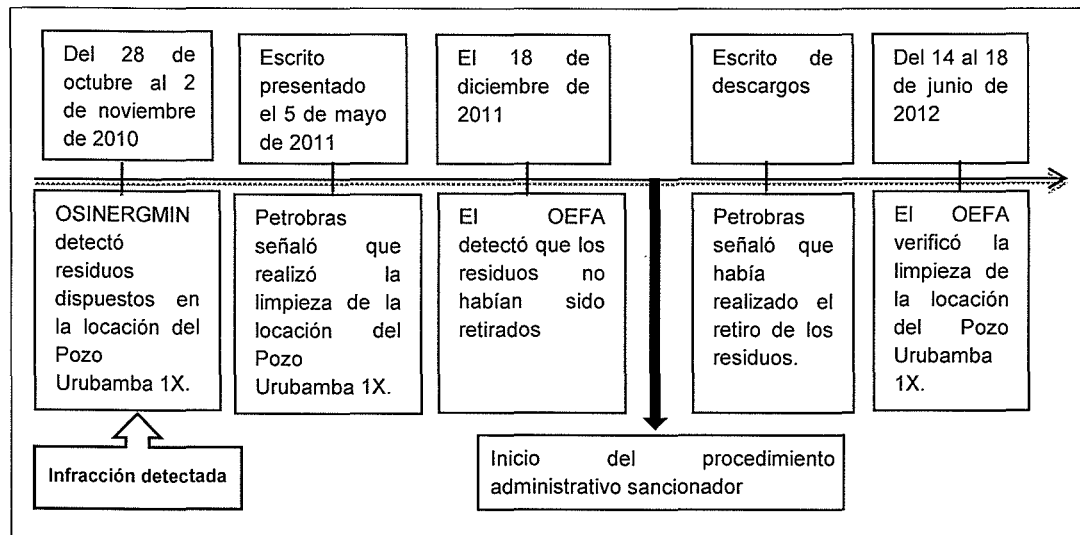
Del 28 de octubre al 2 de noviembre de 2010

OSINERGMIN detectó residuos dispuestos en la locación del Pozo Urubamba 1X.

Infracción detectada

Escrito presentado el 5 de mayo de 2011

Petrobras señaló que realizó la limpieza de la locación del Pozo Urubamba 1X.

El 18 de diciembre de 2011

El OEFA detectó que los residuos no habían sido retirados

Inicio del procedimiento administrativo sancionador

Escrito de descargos

Petrobras señaló que había realizado el retiro de los residuos.

Del 14 al 18 de junio de 2012

El OEFA verificó la limpieza de la locación del Pozo Urubamba 1X.